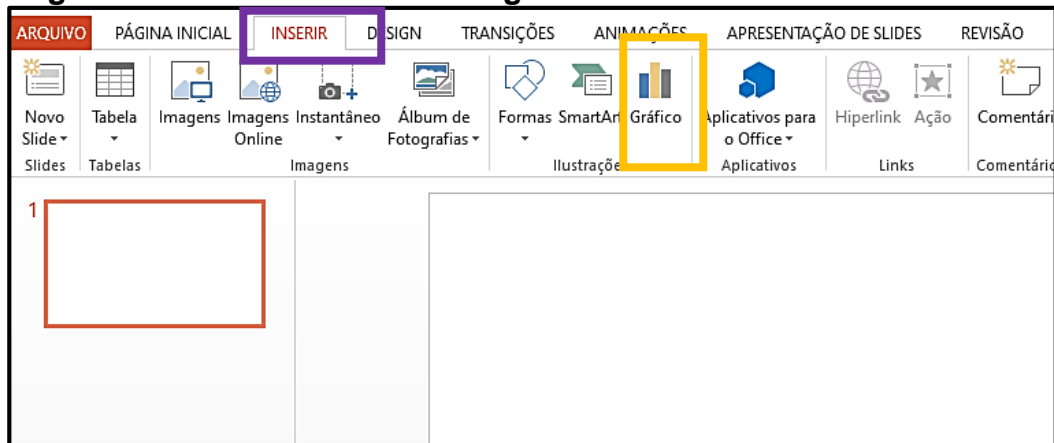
ARQUIVO PÁGINA INICIAL INSERIR DESIGN TRANSIÇÕES ANIMAÇÕES APRESENTAÇÃO DE SLIDES REVISÃO

Novo Slide Tabela Imagens Imagens Online Instantâneo Álbum de Fotografias Formas SmartArt Gráfico Aplicativos para o Office Hiperlink Ação Comentári

Slides Tabelas Imagens Ilustrações Aplicativos Links Comentári

1